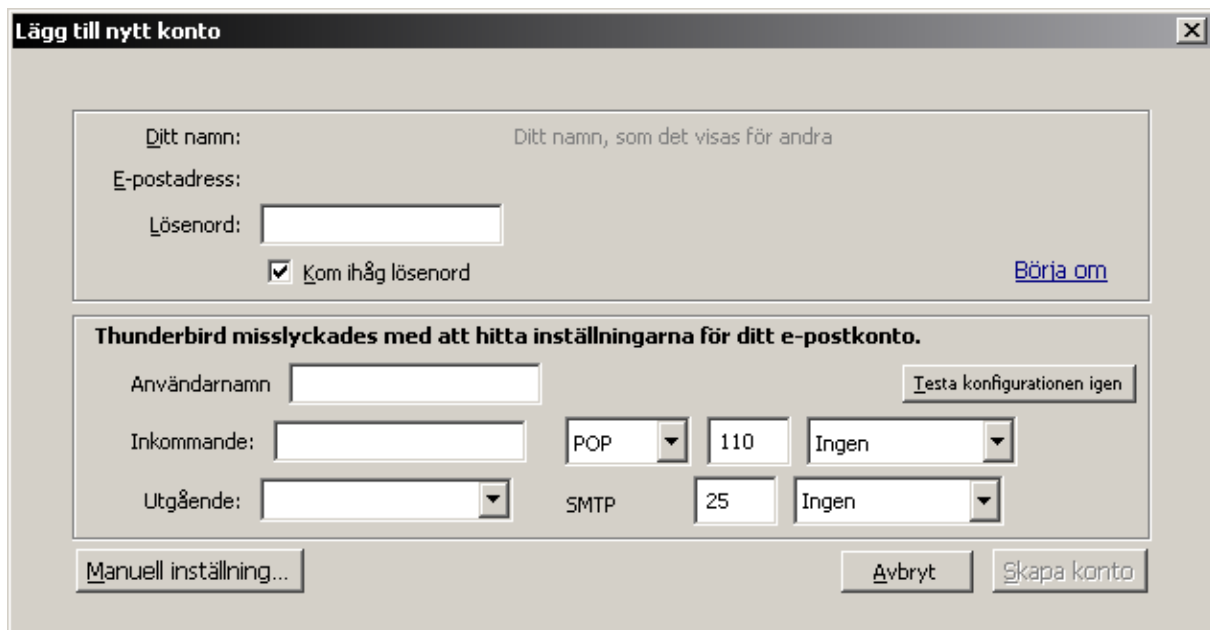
Lägg till nytt konto

Ditt namn: Ditt namn, som det visas för andra

E-postadress:

Lösenord:

Kom ihåg lösenord

Börja om

Thunderbird misslyckades med att hitta inställningarna för ditt e-postkonto.

Användarnamn

Testa konfigurationen igen

Inkommande: POP 110 Ingen

Utgående: SMTP 25 Ingen

Manuell inställning...

Avbryt

Skapa konto